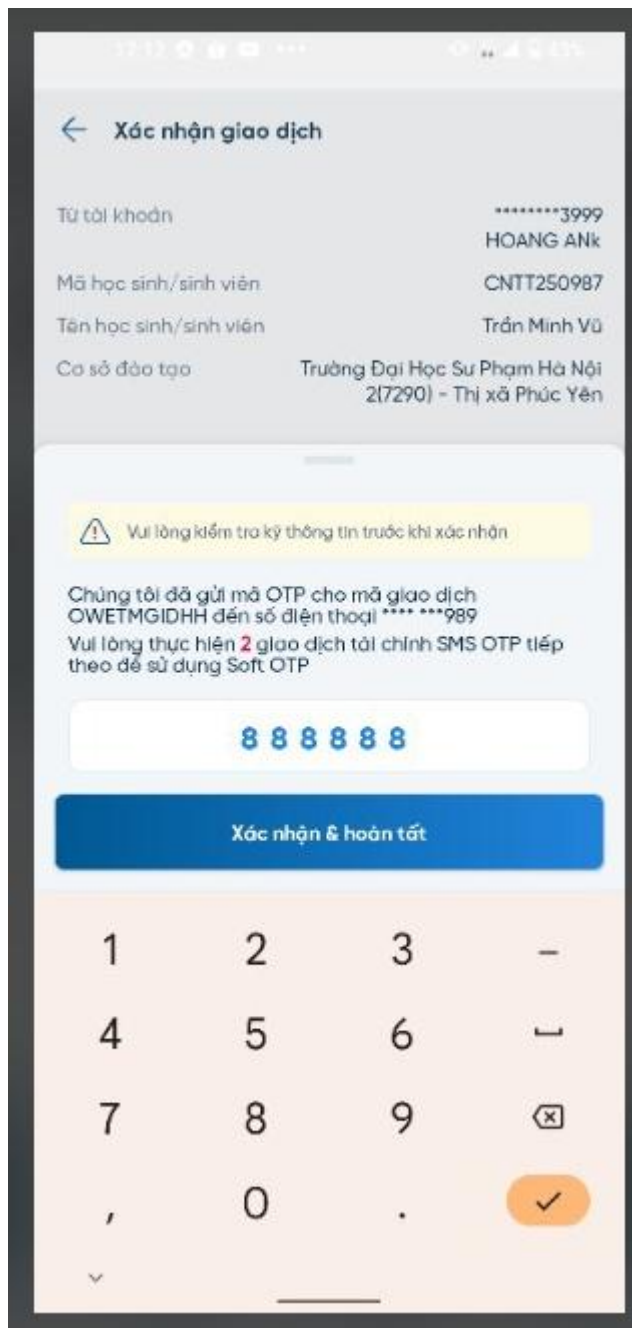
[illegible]

← Xác nhận giao dịch

Từ tài khoản
*********3999
HOANG ANk

Mã học sinh/sinh viên
CNTT250987

Tên học sinh/sinh viên
Trần Minh Vũ

Cơ sở đào tạo
Trường Đại Học Sư Phạm Hà Nội 2(7290) - Thị xã Phúc Yên

Vui lòng kiểm tra kỹ thông tin trước khi xác nhận

Chúng tôi đã gửi mã OTP cho mã giao dịch OWETMGIDHH đến số điện thoại **** ***989
Vui lòng thực hiện 2 giao dịch tài chính SMS OTP tiếp theo để sử dụng Soft OTP

888888

Xác nhận & hoàn tất

| 1 | 2 | 3 | – |
|---|---|---|---|
| 4 | 5 | 6 | ␣ |
| 7 | 8 | 9 | ⌫ |
| , | 0 | . | ✓ |